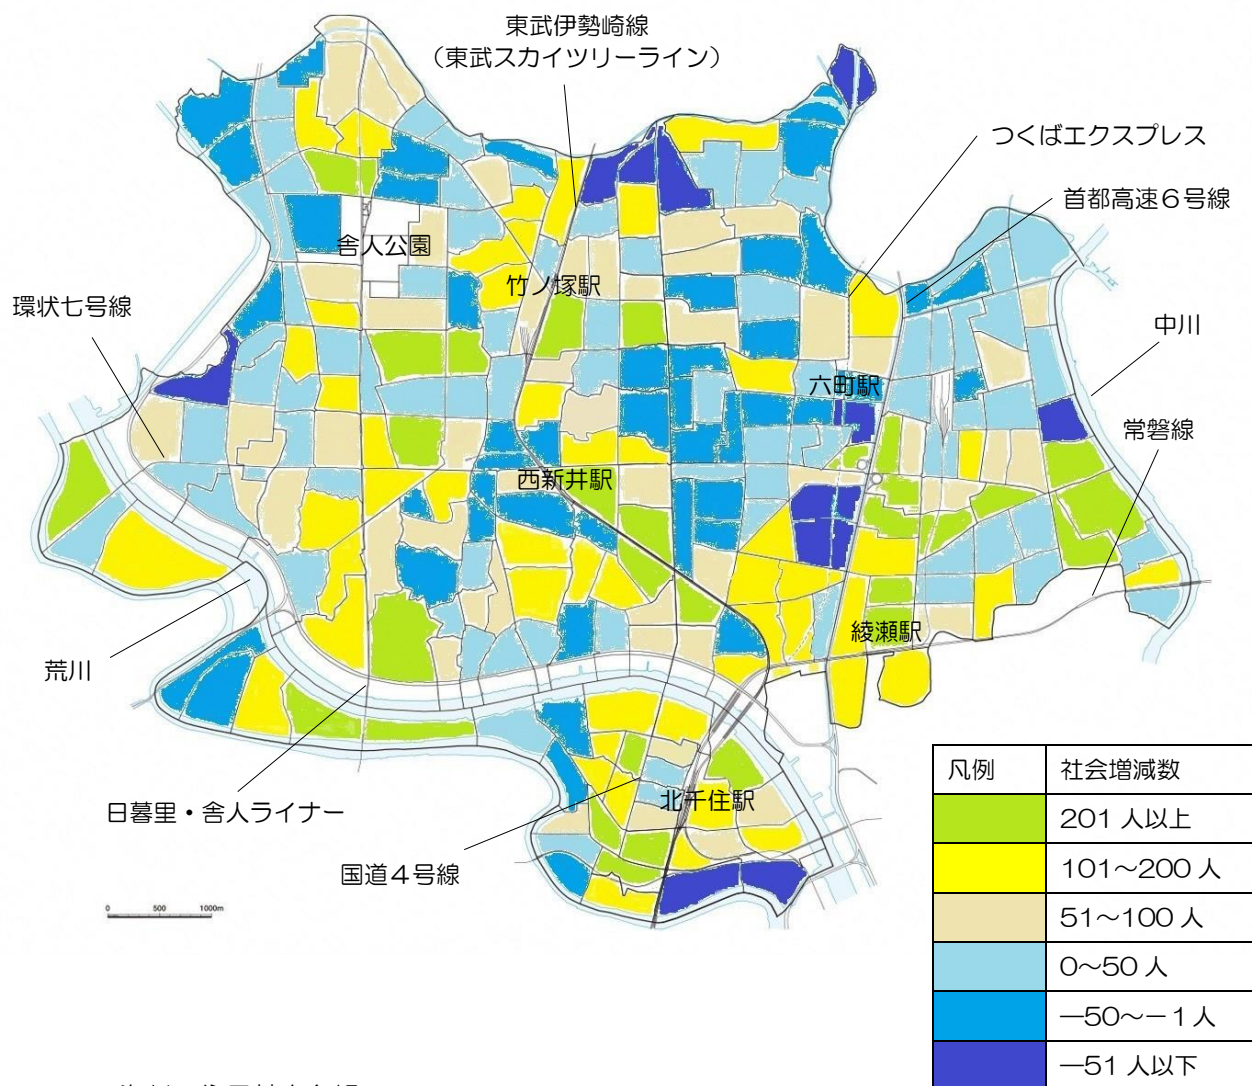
東武伊勢崎線
（東武スカイツリーライン）

つくばエクスプレス

首都高速６号線

舎人公園

竹ノ塚駅

環状七号線

中川

六町駅

常磐線

西新井駅

綾瀬駅

荒川

北千住駅

日暮里・舎人ライナー

国道４号線

0 500 1000m

| 凡例 | 社会増減数 |
|---|---|
| | 201 人以上 |
| | 101～200 人 |
| | 51～100 人 |
| | 0～50 人 |
| | ―50～―1 人 |
| | ―51 人以下 |

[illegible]